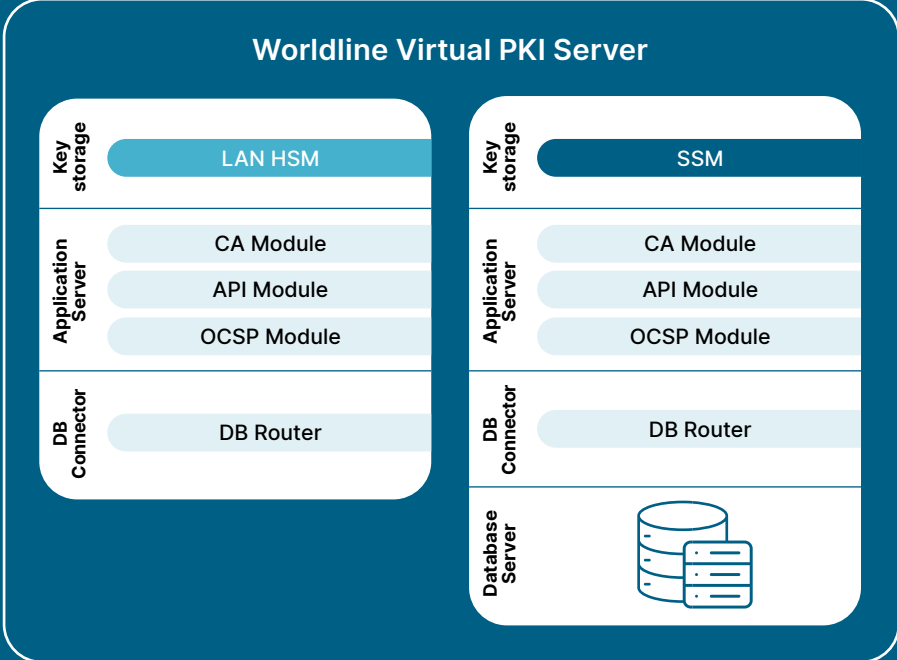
Worldline Virtual PKI Server

Key storage

LAN HSM

Application Server

CA Module

API Module

OCSP Module

DB Connector

DB Router

Key storage

SSM

Application Server

CA Module

API Module

OCSP Module

DB Connector

DB Router

Database Server